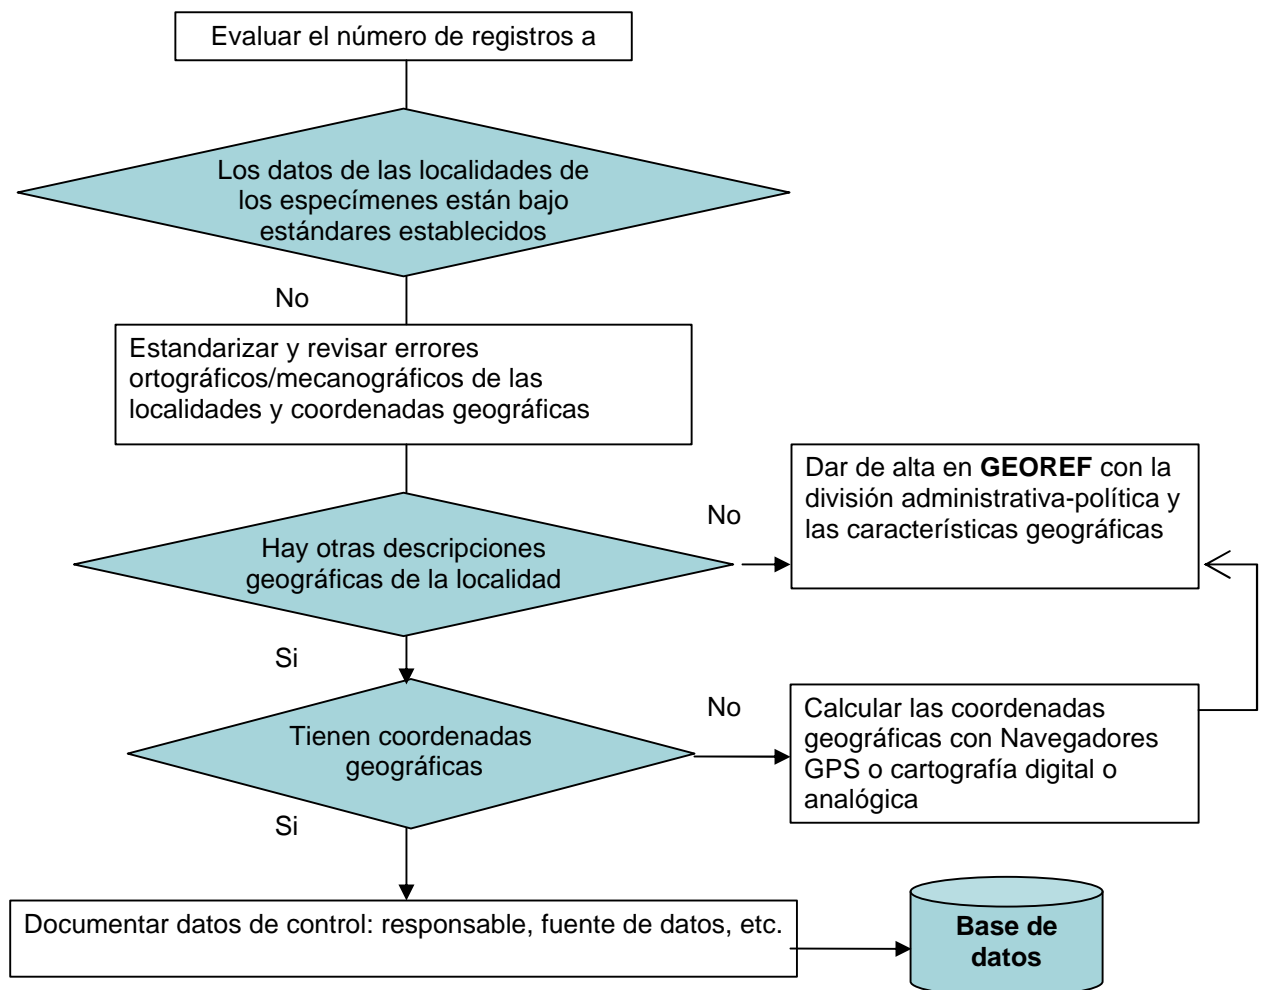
Evaluar el número de registros a

Los datos de las localidades de los especímenes están bajo estándares establecidos

No

Estandarizar y revisar errores ortográficos/mecanográficos de las localidades y coordenadas geográficas

Dar de alta en **GEOREF** con la división administrativa-política y las características geográficas

No

Hay otras descripciones geográficas de la localidad

Si

No

Tienen coordenadas geográficas

Calcular las coordenadas geográficas con Navegadores GPS o cartografía digital o analógica

Si

Documentar datos de control: responsable, fuente de datos, etc.

Base de datos